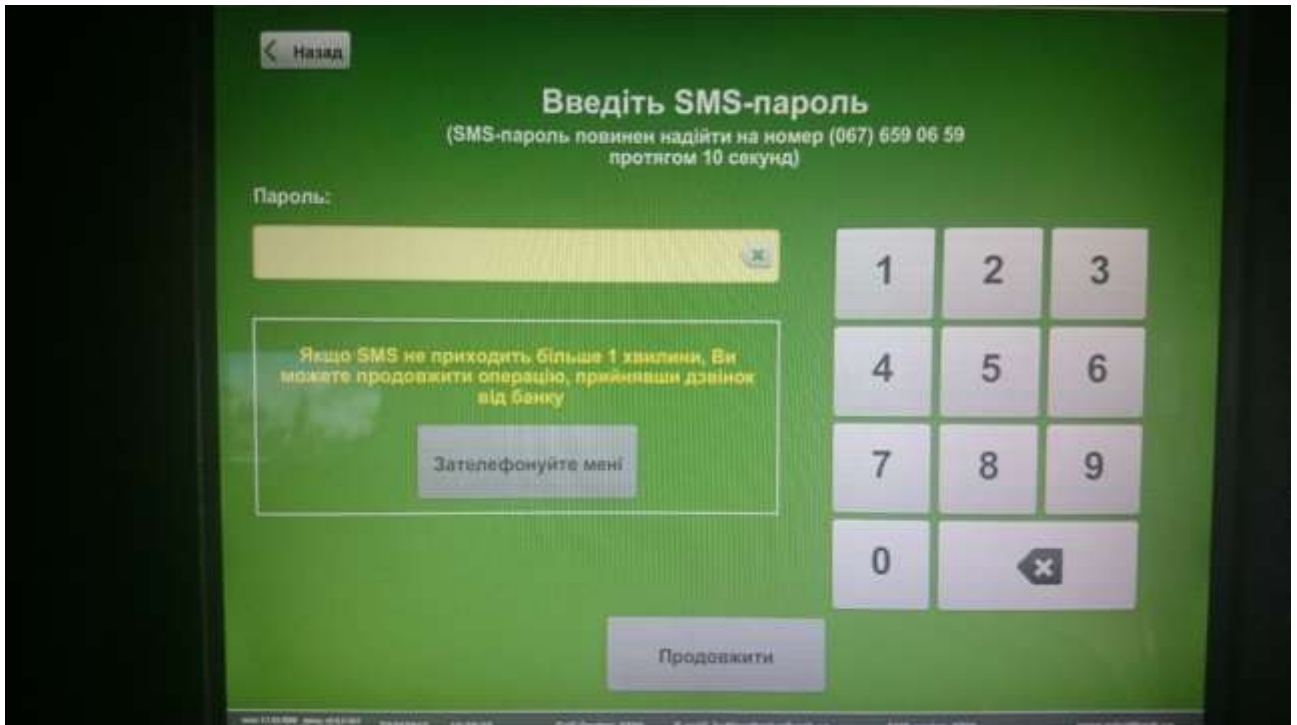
Назад

Введіть SMS-пароль

(SMS-пароль повинен надійти на номер (067) 659 06 59 протягом 10 секунд)

Пароль:

Якщо SMS не приходить більше 1 хвилини, Ви можете продовжити операцію, прийнявши дзвінок від банку

Зателефонуйте мені

| 1 | 2 | 3 |
|---|---|---|
| 4 | 5 | 6 |
| 7 | 8 | 9 |
| 0 | | |

Продовжити

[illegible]